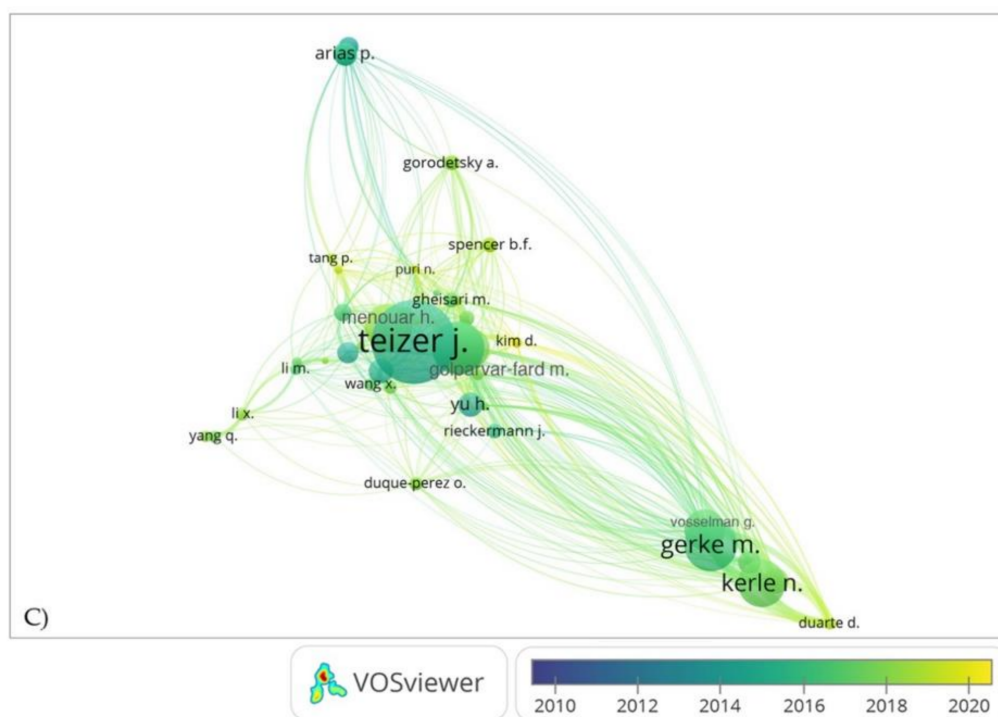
arias p.
gorodetsky a.
spencer b.f.
tang p.
puri n.
gheisari m.
menouar h.
teizer j.
kim d.
li m.
wang x.
golparvar-fard m.
li x.
yu h.
yang q.
rieckermann j.
duque-perez o.
vosselman g.
gerke m.
kerle n.
C)
duarte d.
VOSviewer
2010
2012
2014
2016
2018
2020